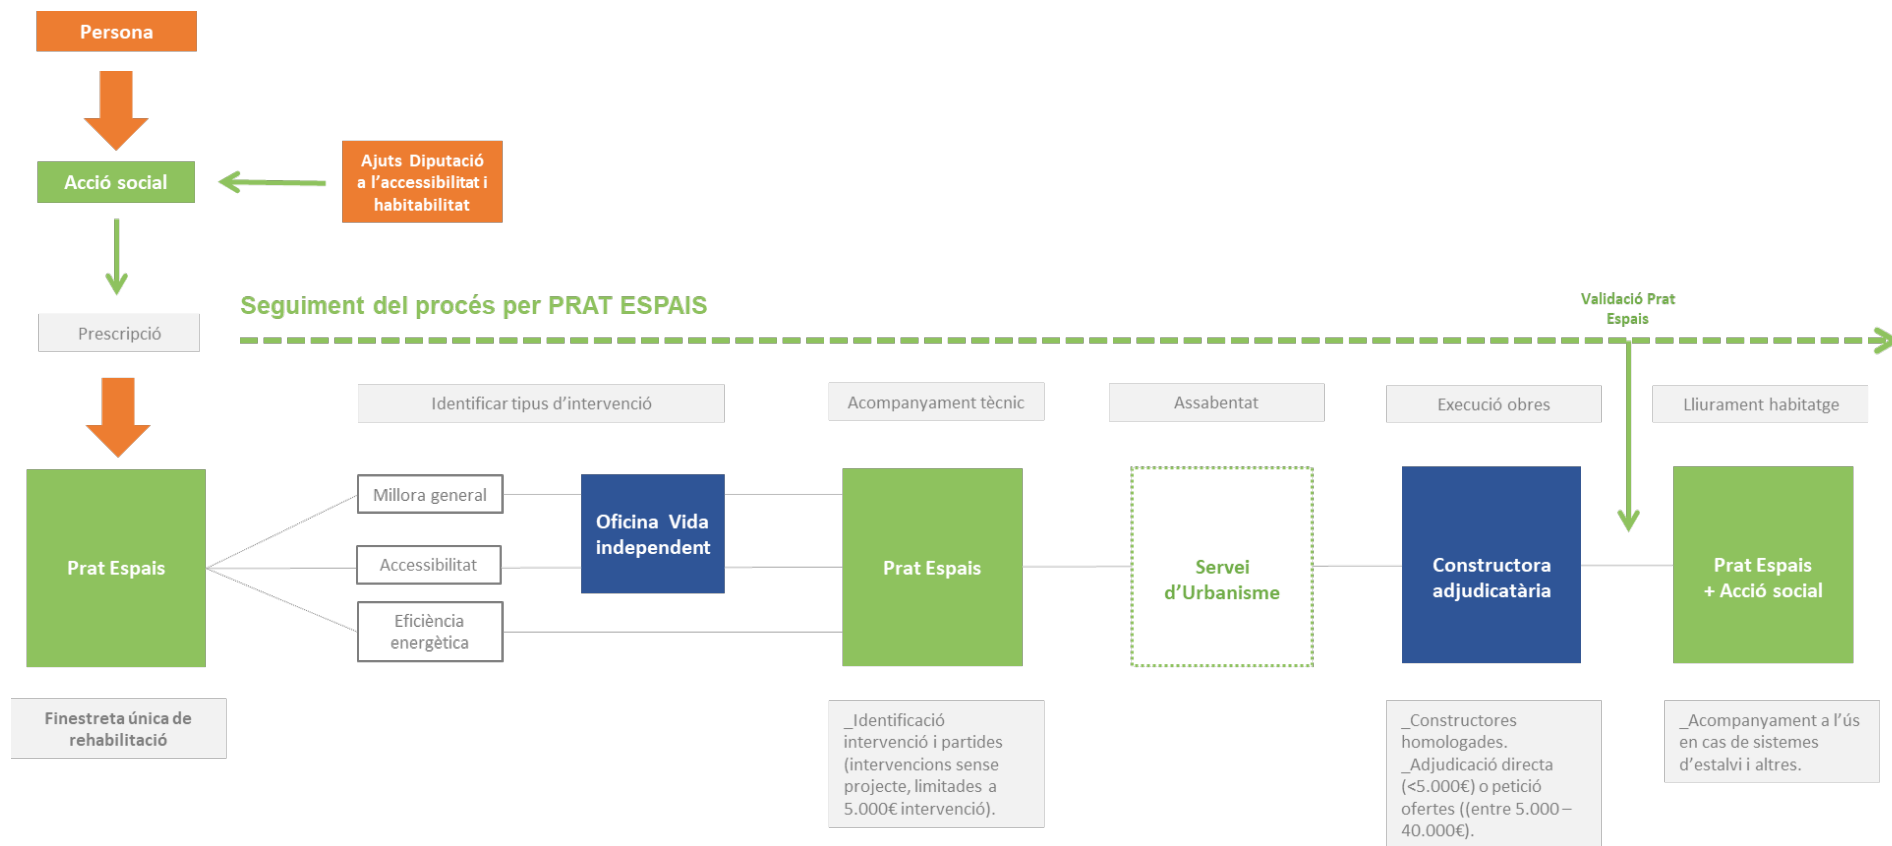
Persona

Acció social

Ajuts Diputació a l'accessibilitat i habitabilitat

Prescripció

Seguiment del procés per PRAT ESPAIS

Validació Prat Espais

Identificar tipus d'intervenció

Acompanyament tècnic

Assabentat

Execució obres

Lliurament habitatge

Prat Espais

Millora general

Accessibilitat

Eficiència energètica

Oficina Vida independent

Prat Espais

Servei d'Urbanisme

Constructora adjudicatària

Prat Espais + Acció social

Finestreta única de rehabilitació

_Identificació intervenció i partides (intervencions sense projecte, limitades a 5.000€ intervenció).

_Constructores homologades.
_Adjudicació directa (<5.000€) o petició ofertes ((entre 5.000 – 40.000€).

_Acompanyament a l'ús en cas de sistemes d'estalvi i altres.